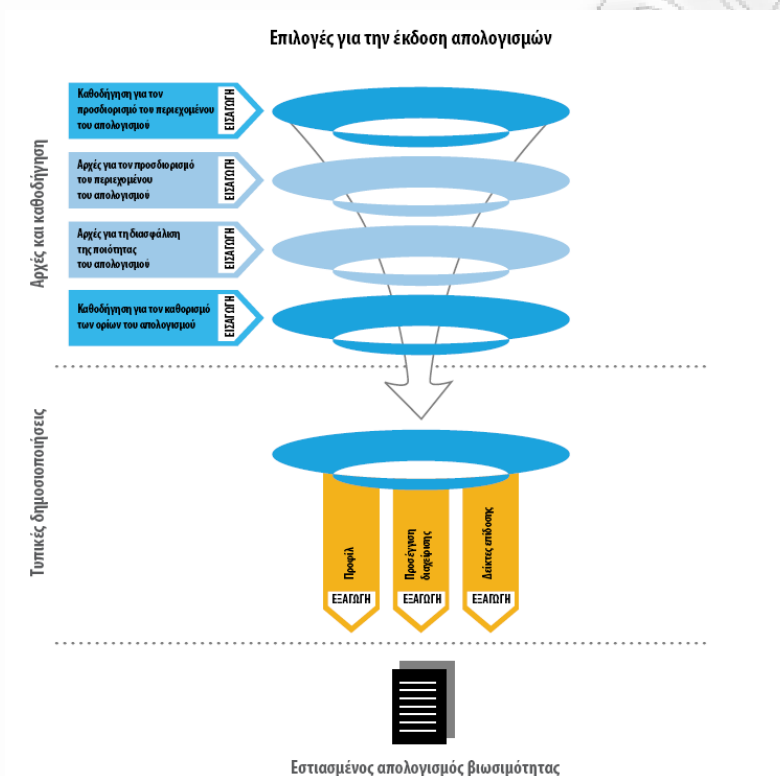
Επιλογές για την έκδοση απολογισμών

Αρχές και καθοδήγηση

Καθοδήγηση για τον προσδιορισμό του περιεχομένου του απολογισμού
ΕΙΣΑΓΩΓΗ

Αρχές για τον προσδιορισμό του περιεχομένου του απολογισμού
ΕΙΣΑΓΩΓΗ

Αρχές για τη διασφάλιση της ποιότητας του απολογισμού
ΕΙΣΑΓΩΓΗ

Καθοδήγηση για τον καθορισμό των ορίων του απολογισμού
ΕΙΣΑΓΩΓΗ

Τυπικές δημοσιοποιήσεις

Προφίλ
ΕΞΑΓΩΓΗ

Προσέγγιση διαχείρισης
ΕΞΑΓΩΓΗ

Δείκτες επίδοσης
ΕΞΑΓΩΓΗ

Εστιασμένος απολογισμός βιωσιμότητας